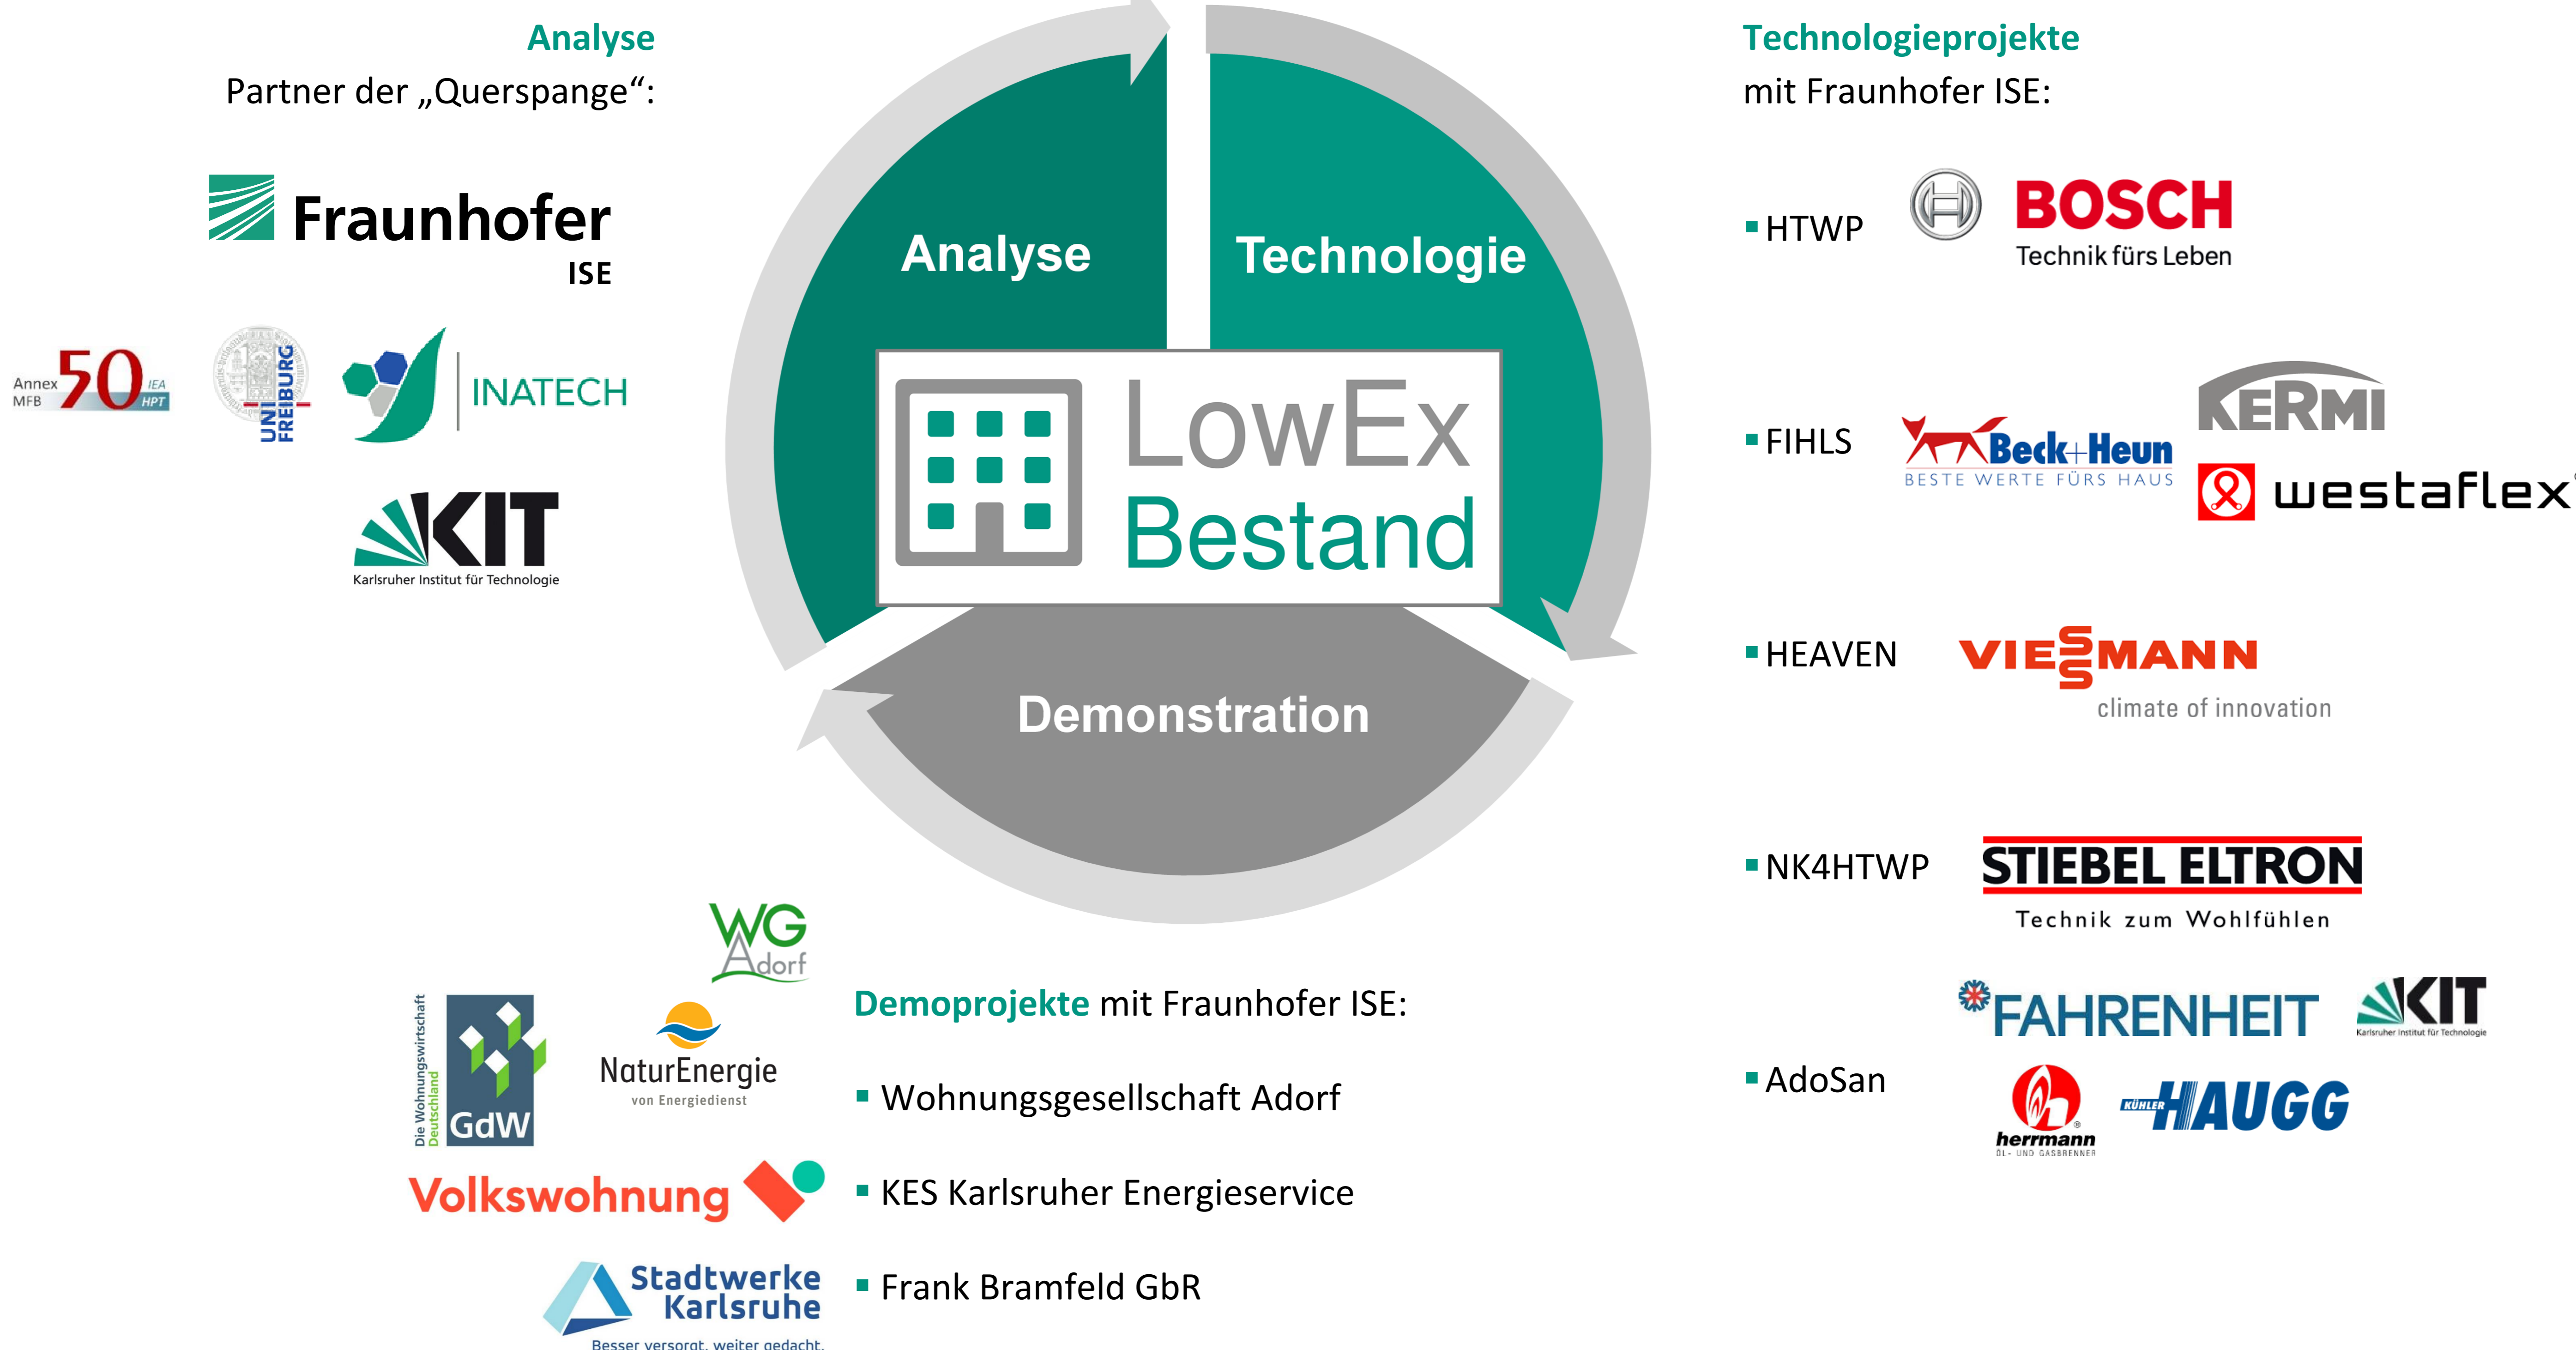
Analyse
Partner der „Querspange“:

Fraunhofer ISE

Annex MFB 50 IEA HPT

UNI FREIBURG

INATECH

KIT Karlsruher Institut für Technologie

Analyse

Technologie

LowEx Bestand

Demonstration

Technologieprojekte
mit Fraunhofer ISE:

▪ HTWP
BOSCH Technik fürs Leben

▪ FIHLS
Beck+Heun BESTE WERTE FÜRS HAUS
KERMI
westaflex

▪ HEAVEN
VIESMANN climate of innovation

▪ NK4HTWP
STIEBEL ELTRON Technik zum Wohlfühlen

▪ AdoSan
FAHRENHEIT
KIT Karlsruher Institut für Technologie
herrmann ÖL- UND GASBRENNER
KÜHLER HAUGG

WG Adorf

Die Wohnungswirtschaft Deutschland GdW

NaturEnergie von Energiedienst

Volkswohnung

Stadtwerke Karlsruhe Besser versorgt. weiter gedacht.

Demoprojekte mit Fraunhofer ISE:

▪ Wohnungsgesellschaft Adorf

▪ KES Karlsruher Energieservice

▪ Frank Bramfeld GbR